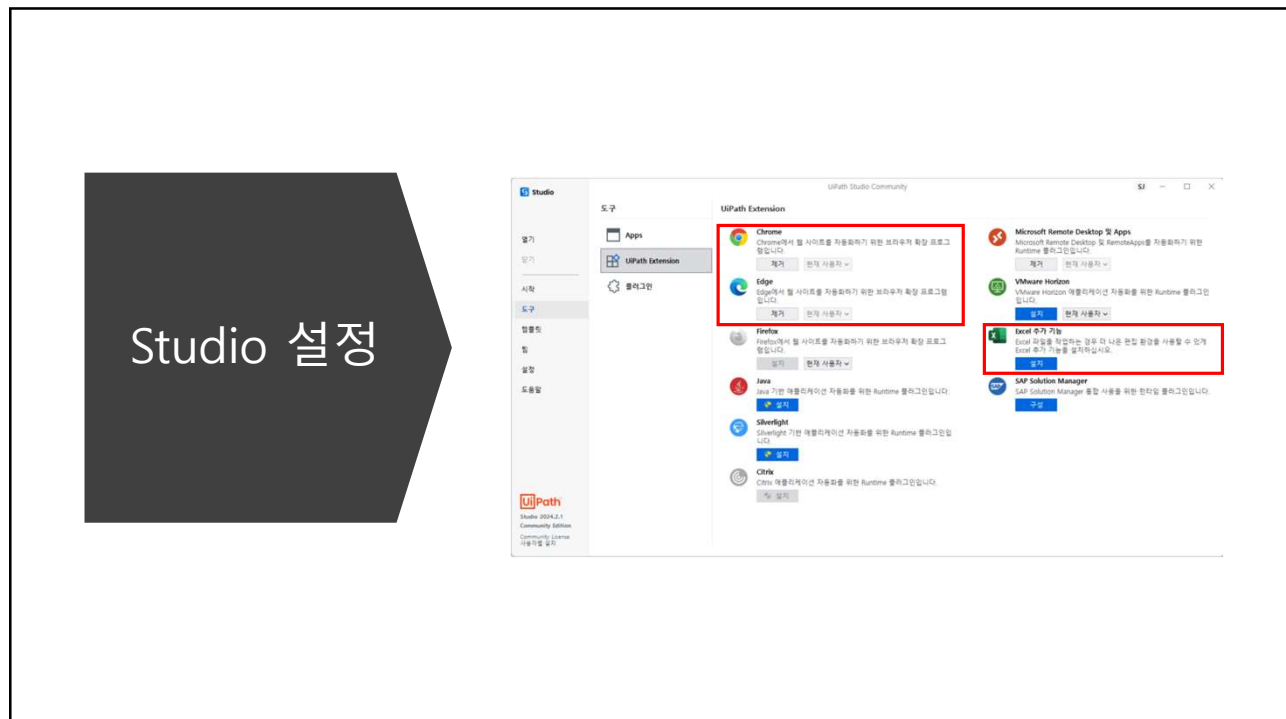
Studio 설정

Studio

UiPath Studio Community

SJ

도구

UiPath Extension

열기

닫기

시작

도구

템플릿

팀

설정

도움말

Apps

UiPath Extension

플러그인

Chrome
Chrome에서 웹 사이트를 자동화하기 위한 브라우저 확장 프로그램입니다.
제거 현재 사용자

Edge
Edge에서 웹 사이트를 자동화하기 위한 브라우저 확장 프로그램입니다.
제거 현재 사용자

Firefox
Firefox에서 웹 사이트를 자동화하기 위한 브라우저 확장 프로그램입니다.
설치 현재 사용자

Java
Java 기반 애플리케이션 자동화를 위한 Runtime 플러그인입니다.
설치

Silverlight
Silverlight 기반 애플리케이션 자동화를 위한 Runtime 플러그인입니다.
설치

Citrix
Citrix 애플리케이션 자동화를 위한 Runtime 플러그인입니다.
설치

Microsoft Remote Desktop 및 Apps
Microsoft Remote Desktop 및 RemoteApps를 자동화하기 위한 Runtime 플러그인입니다.
제거 현재 사용자

VMware Horizon
VMware Horizon 애플리케이션 자동화를 위한 Runtime 플러그인입니다.
설치 현재 사용자

Excel 추가 기능
Excel 파일을 작업하는 경우 더 나은 편집 환경을 사용할 수 있게 Excel 추가 기능을 설치하십시오.
설치

SAP Solution Manager
SAP Solution Manager 통합 사용을 위한 런타임 플러그인입니다.
구성

UiPath
Studio 2024.2.1
Community Edition
Community License
사용자별 설치